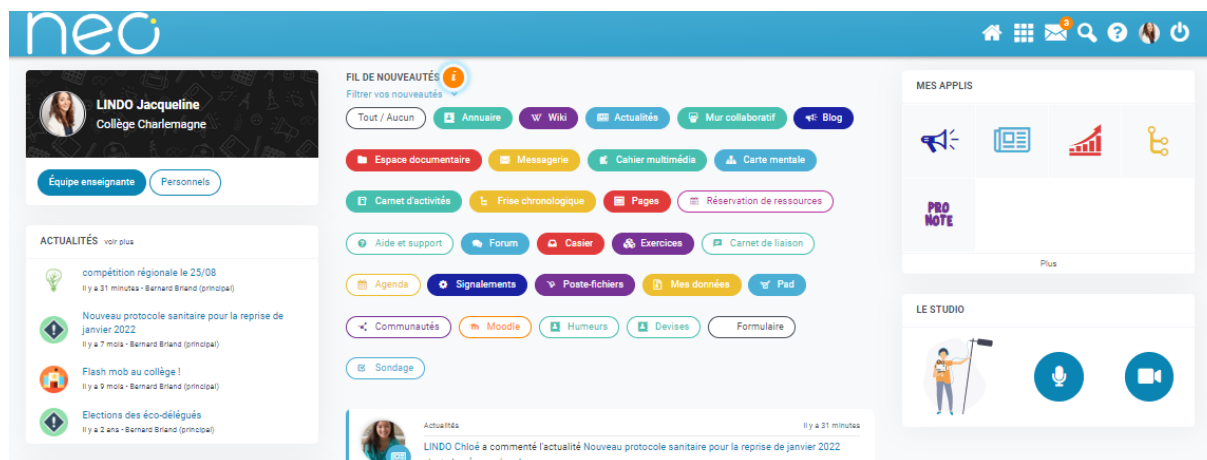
neo

LINDO Jacqueline
Collège Charlemagne

Équipe enseignante
Personnels

ACTUALITÉS voir plus

compétition régionale le 25/08
Il y a 31 minutes - Bernard Briand (principal)

Nouveau protocole sanitaire pour la reprise de janvier 2022
Il y a 7 mois - Bernard Briand (principal)

Flash mob au collège !
Il y a 9 mois - Bernard Briand (principal)

Elections des éco-délégués
Il y a 2 ans - Bernard Briand (principal)

FIL DE NOUVEAUTÉS
Filtrer vos nouveautés

Tout / Aucun
Annuaire
Wiki
Actualités
Mur collaboratif
Blog
Espace documentaire
Messagerie
Cahier multimédia
Carte mentale
Carnet d'activités
Frise chronologique
Pages
Réservation de ressources
Aide et support
Forum
Casier
Exercices
Carnet de liaison
Agenda
Signalements
Poste-fichiers
Mes données
Pad
Communautés
Moodle
Humeurs
Devises
Formulaire
Sondage

Actualités
Il y a 31 minutes
LINDO Chloé a commenté l'actualité Nouveau protocole sanitaire pour la reprise de janvier 2022

MES APPLIS
PRO NOTE
Plus

LE STUDIO